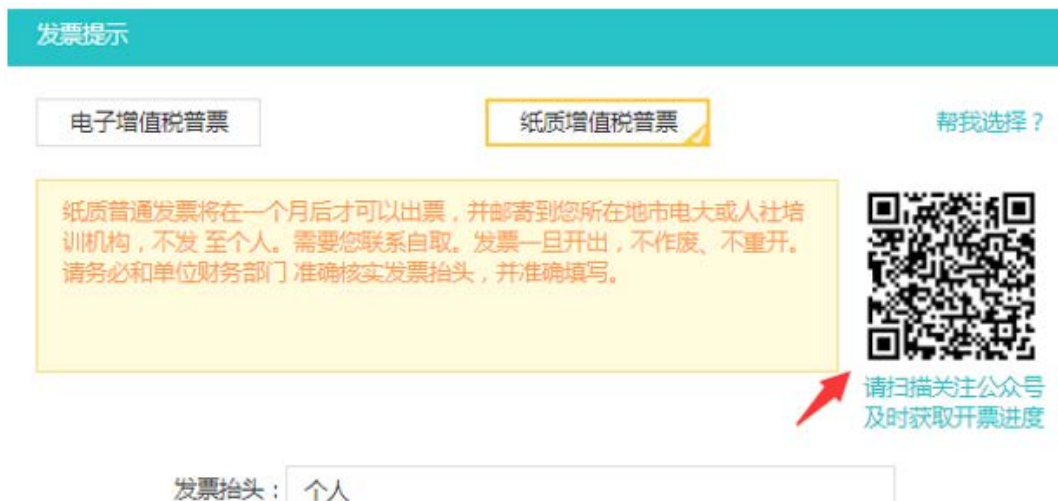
发票提示

电子增值税普票

纸质增值税普票

帮我选择？

纸质普通发票将在一个月后才可以出票，并邮寄到您所在地市电大或人社培训机构，不发 至个人。需要您联系自取。发票一旦开出，不作废、不重开。请务必和单位财务部门 准确核实发票抬头，并准确填写。

请扫描关注公众号
及时获取开票进度

发票抬头： 个人